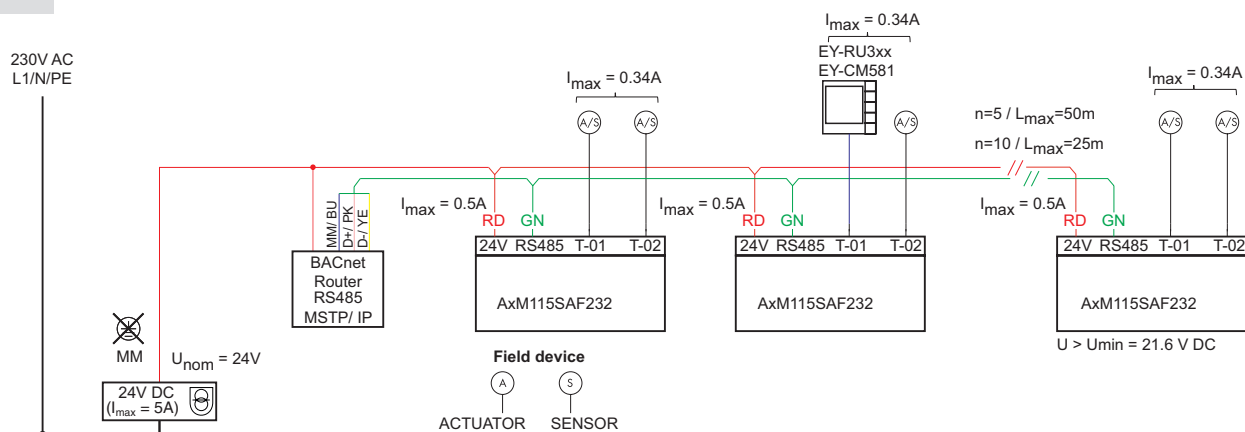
230V AC
L1/N/PE

$I_{max}$ = 0.34A
EY-RU3xx
EY-CM581

$I_{max}$ = 0.34A

$I_{max}$ = 0.34A

A/S A/S A/S A/S A/S

n=5 / $L_{max}$=50m
n=10 / $L_{max}$=25m

MM/ BU
D+/ PK
D-/ YE

$I_{max}$ = 0.5A
RD GN
24V RS485 T-01 T-02
AxM115SAF232

$I_{max}$ = 0.5A
RD GN
24V RS485 T-01 T-02
AxM115SAF232

$I_{max}$ = 0.5A
RD GN
24V RS485 T-01 T-02
AxM115SAF232

BACnet
Router
RS485
MSTP/ IP

U > Umin = 21.6 V DC

MM
$U_{nom}$ = 24V
24V DC
($I_{max}$ = 5A)

Field device
A
ACTUATOR
S
SENSOR